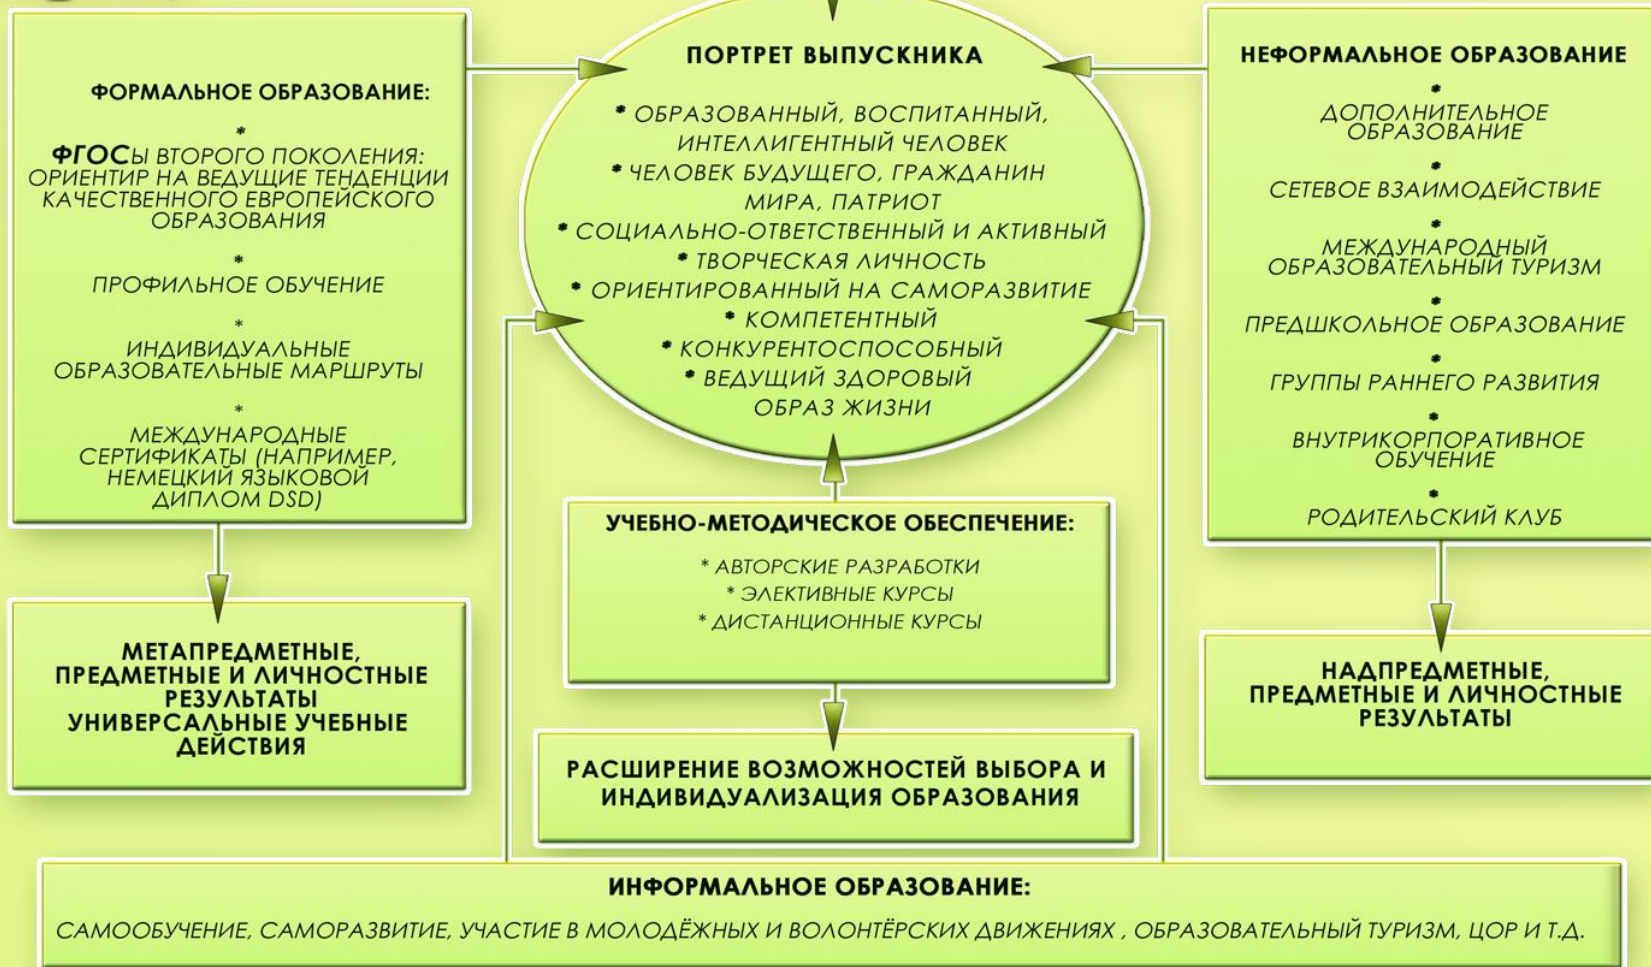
ФОРМАЛЬНОЕ ОБРАЗОВАНИЕ:

*
ФГОСы ВТОРОГО ПОКОЛЕНИЯ: ОРИЕНТИР НА ВЕДУЩИЕ ТЕНДЕНЦИИ КАЧЕСТВЕННОГО ЕВРОПЕЙСКОГО ОБРАЗОВАНИЯ

*
ПРОФИЛЬНОЕ ОБУЧЕНИЕ

*
ИНДИВИДУАЛЬНЫЕ ОБРАЗОВАТЕЛЬНЫЕ МАРШРУТЫ

*
МЕЖДУНАРОДНЫЕ СЕРТИФИКАТЫ (НАПРИМЕР, НЕМЕЦКИЙ ЯЗЫКОВОЙ ДИПЛОМ DSD)

МЕТАПРЕДМЕТНЫЕ, ПРЕДМЕТНЫЕ И ЛИЧНОСТНЫЕ РЕЗУЛЬТАТЫ УНИВЕРСАЛЬНЫЕ УЧЕБНЫЕ ДЕЙСТВИЯ

ПОРТРЕТ ВЫПУСКНИКА

* ОБРАЗОВАННЫЙ, ВОСПИТАННЫЙ, ИНТЕЛЛИГЕНТНЫЙ ЧЕЛОВЕК
* ЧЕЛОВЕК БУДУЩЕГО, ГРАЖДАНИН МИРА, ПАТРИОТ
* СОЦИАЛЬНО-ОТВЕТСТВЕННЫЙ И АКТИВНЫЙ
* ТВОРЧЕСКАЯ ЛИЧНОСТЬ
* ОРИЕНТИРОВАННЫЙ НА САМОРАЗВИТИЕ
* КОМПЕТЕНТНЫЙ
* КОНКУРЕНТОСПОСОБНЫЙ
* ВЕДУЩИЙ ЗДОРОВЫЙ ОБРАЗ ЖИЗНИ

УЧЕБНО-МЕТОДИЧЕСКОЕ ОБЕСПЕЧЕНИЕ:

* АВТОРСКИЕ РАЗРАБОТКИ
* ЭЛЕКТИВНЫЕ КУРСЫ
* ДИСТАНЦИОННЫЕ КУРСЫ

РАСШИРЕНИЕ ВОЗМОЖНОСТЕЙ ВЫБОРА И ИНДИВИДУАЛИЗАЦИЯ ОБРАЗОВАНИЯ

НЕФОРМАЛЬНОЕ ОБРАЗОВАНИЕ

*
ДОПОЛНИТЕЛЬНОЕ ОБРАЗОВАНИЕ

*
СЕТЕВОЕ ВЗАИМОДЕЙСТВИЕ

*
МЕЖДУНАРОДНЫЙ ОБРАЗОВАТЕЛЬНЫЙ ТУРИЗМ

*
ПРЕДШКОЛЬНОЕ ОБРАЗОВАНИЕ

*
ГРУППЫ РАННЕГО РАЗВИТИЯ

*
ВНУТРИКОРПОРАТИВНОЕ ОБУЧЕНИЕ

*
РОДИТЕЛЬСКИЙ КЛУБ

НАДПРЕДМЕТНЫЕ, ПРЕДМЕТНЫЕ И ЛИЧНОСТНЫЕ РЕЗУЛЬТАТЫ

ИНФОРМАЛЬНОЕ ОБРАЗОВАНИЕ:

САМООБУЧЕНИЕ, САМОРАЗВИТИЕ, УЧАСТИЕ В МОЛОДЁЖНЫХ И ВОЛОНТЁРСКИХ ДВИЖЕНИЯХ , ОБРАЗОВАТЕЛЬНЫЙ ТУРИЗМ, ЦОР И Т.Д.